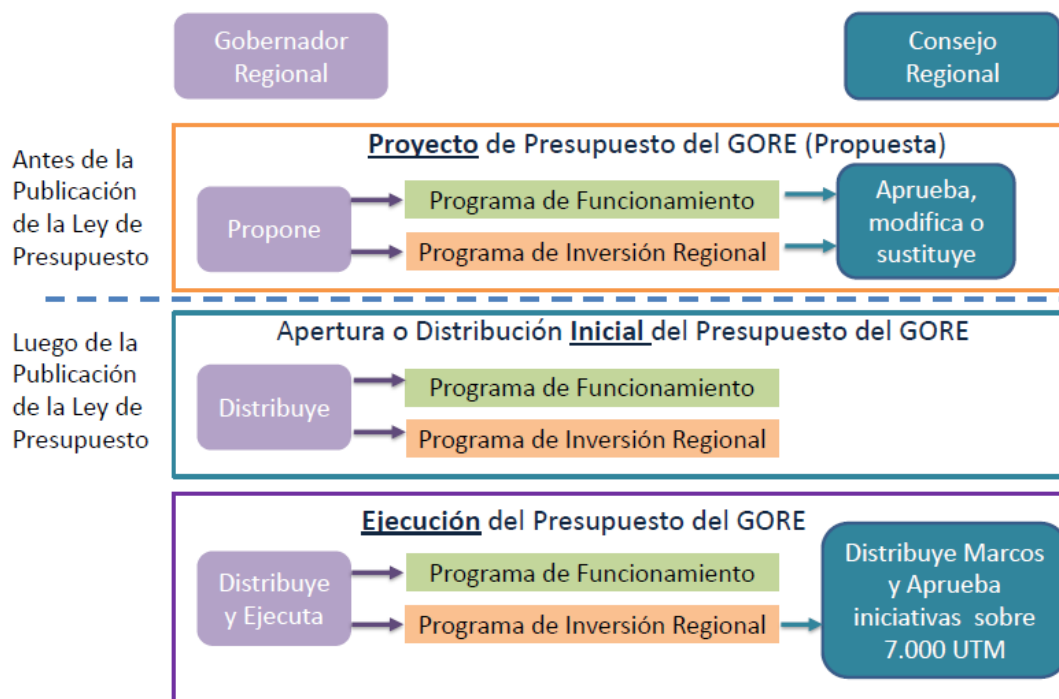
Gobernador Regional

Consejo Regional

Antes de la Publicación de la Ley de Presupuesto

Proyecto de Presupuesto del GORE (Propuesta)

Propone

Programa de Funcionamiento

Programa de Inversión Regional

Aprueba, modifica o sustituye

Luego de la Publicación de la Ley de Presupuesto

Apertura o Distribución Inicial del Presupuesto del GORE

Distribuye

Programa de Funcionamiento

Programa de Inversión Regional

Ejecución del Presupuesto del GORE

Distribuye y Ejecuta

Programa de Funcionamiento

Programa de Inversión Regional

Distribuye Marcos y Aprueba iniciativas sobre 7.000 UTM